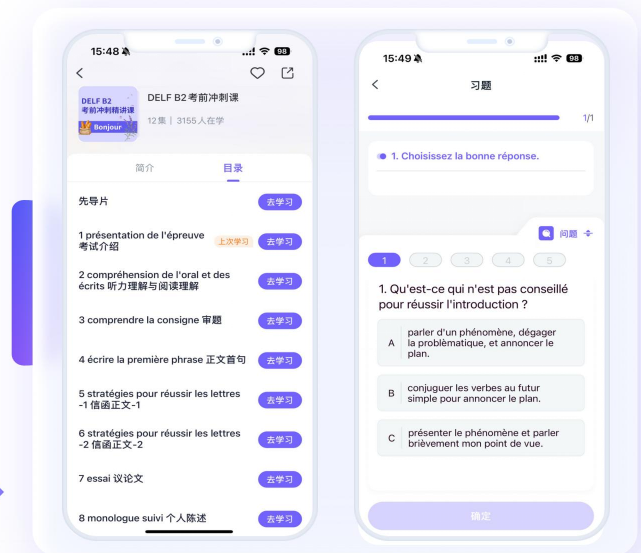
15:48 98

DELF B2
考前冲刺精讲课
Bonjour

DELF B2 考前冲刺课

12集 | 3155人在学

简介　目录

先导片 去学习

1 présentation de l'épreuve 考试介绍 上次学习 去学习

2 compréhension de l'oral et des écrits 听力理解与阅读理解 去学习

3 comprendre la consigne 审题 去学习

4 écrire la première phrase 正文首句 去学习

5 stratégies pour réussir les lettres -1 信函正文-1 去学习

6 stratégies pour réussir les lettres -2 信函正文-2 去学习

7 essai 议论文 去学习

8 monologue suivi 个人陈述 去学习

15:49 98

习题

1/1

1. Choisissez la bonne réponse.

问题

1 2 3 4 5

1. Qu'est-ce qui n'est pas conseillé pour réussir l'introduction ?

A parler d'un phénomène, dégager la problématique, et annoncer le plan.

B conjuguer les verbes au futur simple pour annoncer le plan.

C présenter le phénomène et parler brièvement mon point de vue.

确定